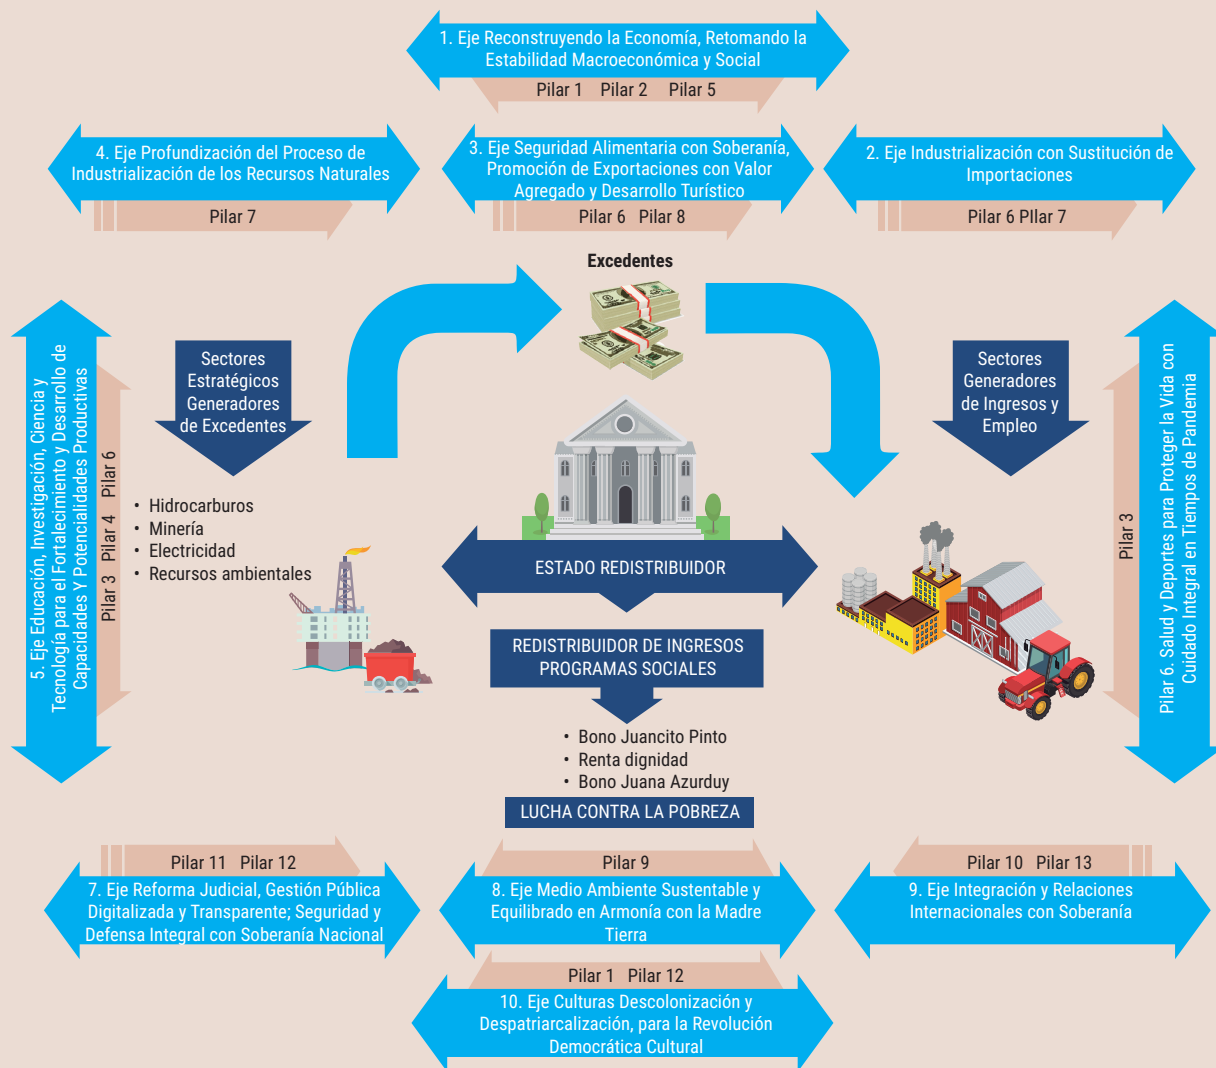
1. Eje Reconstruyendo la Economía, Retomando la Estabilidad Macroeconómica y Social

Pilar 1 Pilar 2 Pilar 5

4. Eje Profundización del Proceso de Industrialización de los Recursos Naturales

Pilar 7

3. Eje Seguridad Alimentaria con Soberanía, Promoción de Exportaciones con Valor Agregado y Desarrollo Turístico

Pilar 6 Pilar 8

2. Eje Industrialización con Sustitución de Importaciones

Pilar 6 PIlar 7

Excedentes

5. Eje Educación, Investigación, Ciencia y Tecnología para el Fortalecimiento y Desarrollo de Capacidades Y Potencialidades Productivas

Pilar 3 Pilar 4 Pilar 6

Sectores Estratégicos Generadores de Excedentes

• Hidrocarburos
• Minería
• Electricidad
• Recursos ambientales

Sectores Generadores de Ingresos y Empleo

Pilar 3

Pilar 6. Salud y Deportes para Proteger la Vida con Cuidado Integral en Tiempos de Pandemia

ESTADO REDISTRIBUIDOR

REDISTRIBUIDOR DE INGRESOS PROGRAMAS SOCIALES

• Bono Juancito Pinto
• Renta dignidad
• Bono Juana Azurduy

LUCHA CONTRA LA POBREZA

Pilar 11 Pilar 12

7. Eje Reforma Judicial, Gestión Pública Digitalizada y Transparente; Seguridad y Defensa Integral con Soberanía Nacional

Pilar 9

8. Eje Medio Ambiente Sustentable y Equilibrado en Armonía con la Madre Tierra

Pilar 10 Pilar 13

9. Eje Integración y Relaciones Internacionales con Soberanía

Pilar 1 Pilar 12

10. Eje Culturas Descolonización y Despatriarcalización, para la Revolución Democrática Cultural